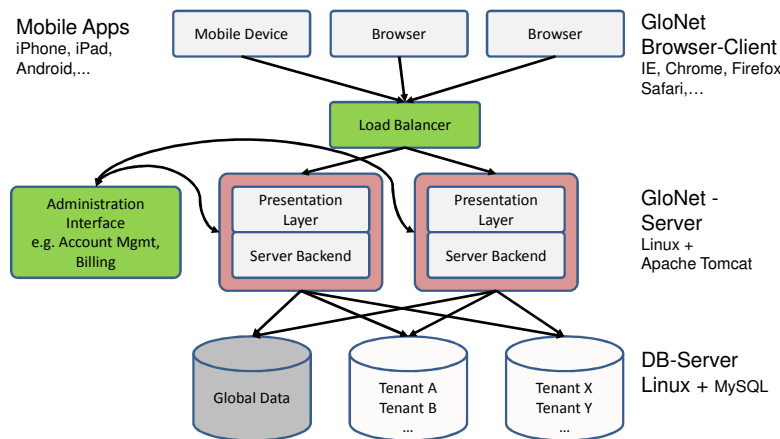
Mobile Apps
iPhone, iPad, Android,...

Mobile Device

Browser

Browser

GloNet
Browser-Client
IE, Chrome, Firefox, Safari,…

Load Balancer

Administration Interface
e.g. Account Mgmt, Billing

Presentation Layer

Server Backend

Presentation Layer

Server Backend

GloNet - Server
Linux + Apache Tomcat

Global Data

Tenant A
Tenant B
…

Tenant X
Tenant Y
…

DB-Server
Linux + MySQL